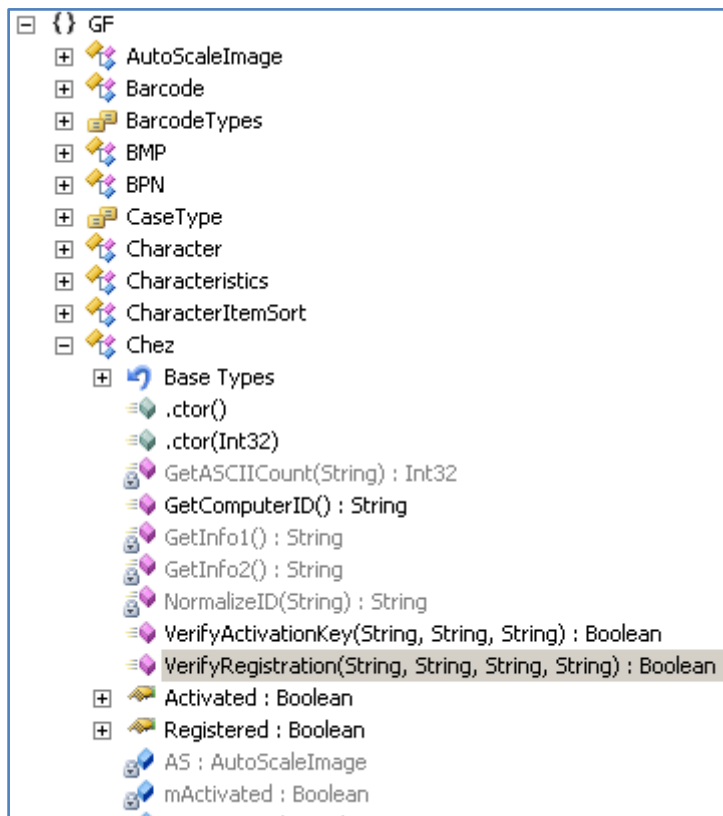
{} GF
AutoScaleImage
Barcode
BarcodeTypes
BMP
BPN
CaseType
Character
Characteristics
CharacterItemSort
Chez
Base Types
.ctor()
.ctor(Int32)
GetASCIICount(String) : Int32
GetComputerID() : String
GetInfo1() : String
GetInfo2() : String
NormalizeID(String) : String
VerifyActivationKey(String, String, String) : Boolean
VerifyRegistration(String, String, String, String) : Boolean
Activated : Boolean
Registered : Boolean
AS : AutoScaleImage
mActivated : Boolean